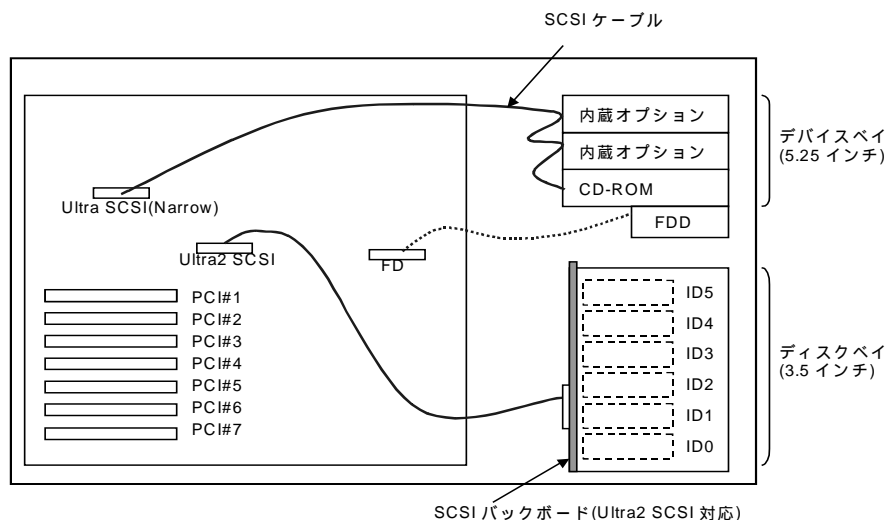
SCSI ケーブル

内蔵オプション
内蔵オプション
CD-ROM
FDD

デバイスベイ
(5.25 インチ)

Ultra SCSI(Narrow)
Ultra2 SCSI
FD

PCI#1
PCI#2
PCI#3
PCI#4
PCI#5
PCI#6
PCI#7

ID5
ID4
ID3
ID2
ID1
ID0

ディスクベイ
(3.5 インチ)

SCSI バックボード(Ultra2 SCSI 対応)